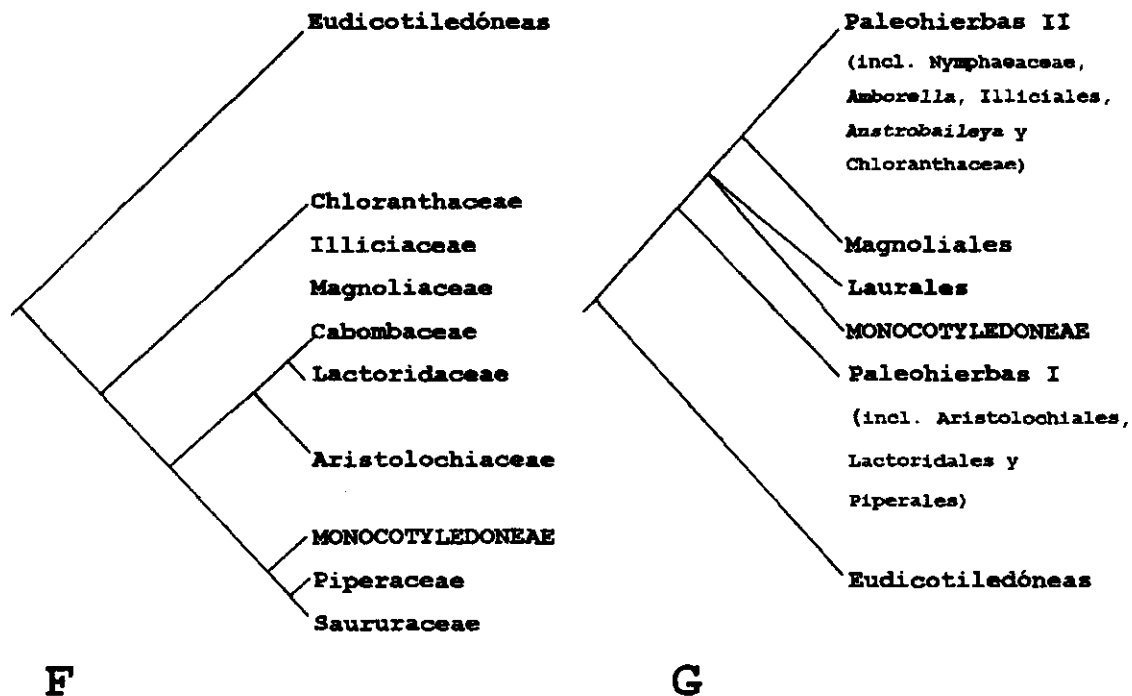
Eudicotiledóneas

Chloranthaceae

Illiciaceae

Magnoliaceae

Cabombaceae

Lactoridaceae

Aristolochiaceae

MONOCOTYLEDONEAE

Piperaceae

Saururaceae

F

Paleohierbas II

(incl. Nymphaeaceae, Amborella, Illiciales, Anstrobaileya y Chloranthaceae)

Magnoliales

Laurales

MONOCOTYLEDONEAE

Paleohierbas I

(incl. Aristolochiales, Lactoridales y Piperales)

Eudicotiledóneas

G